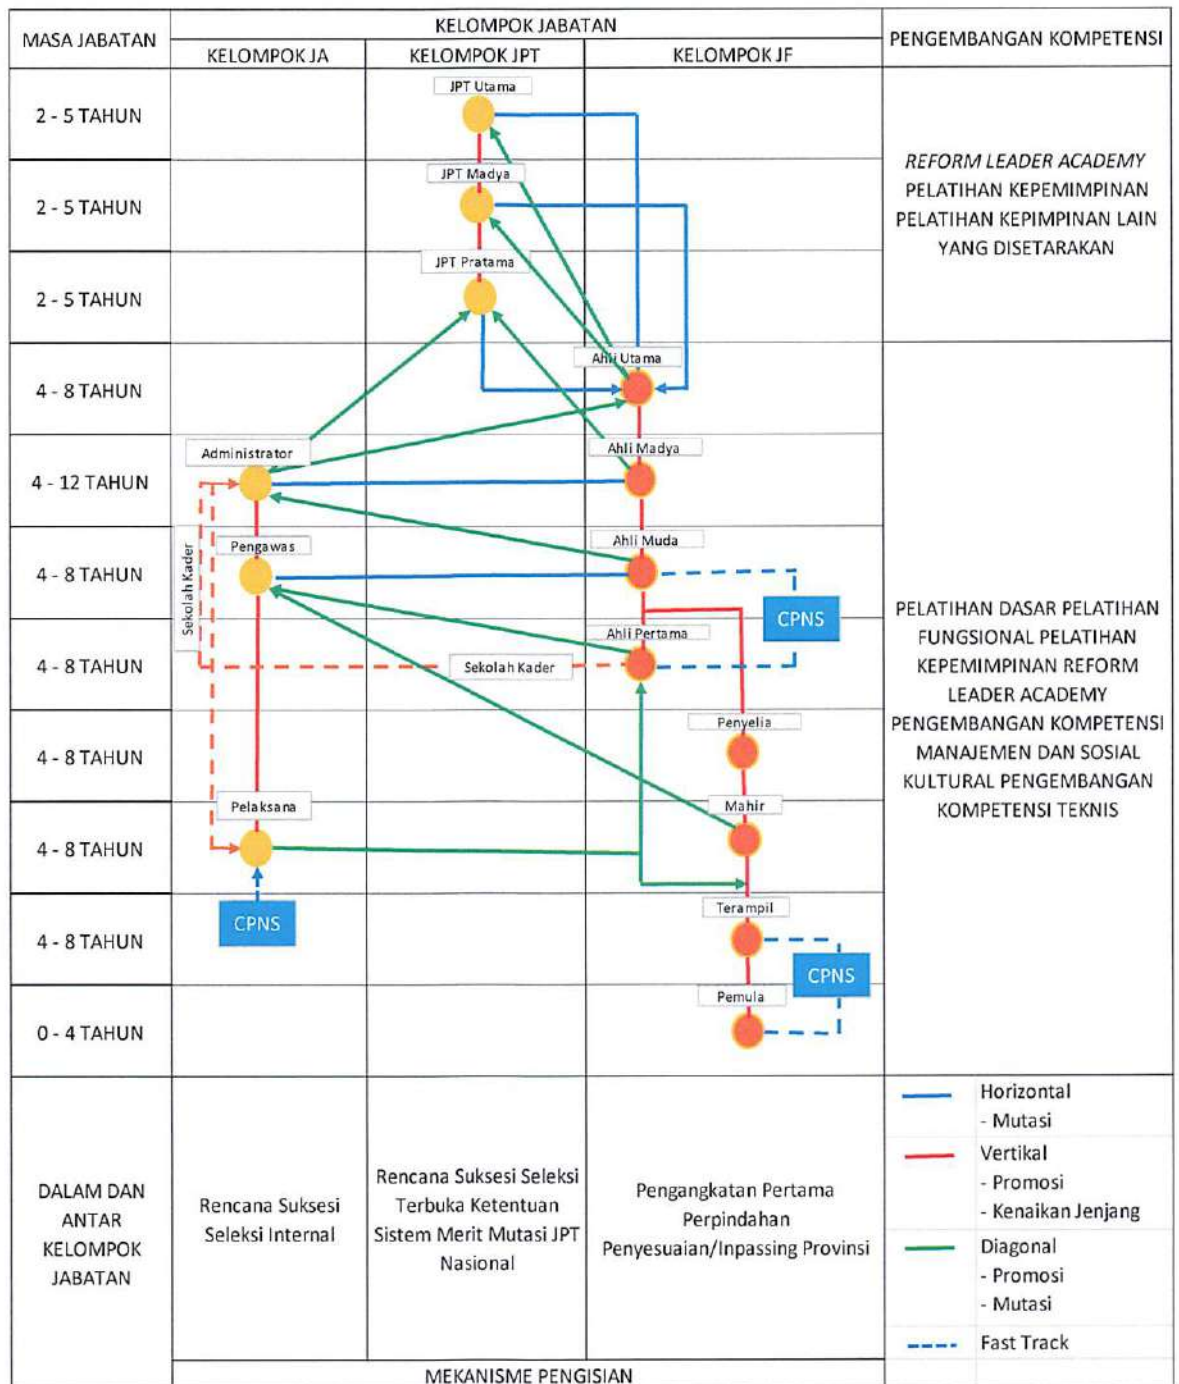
| MASA JABATAN | KELOMPOK JABATAN: KELOMPOK JA | KELOMPOK JPT | KELOMPOK JF | PENGEMBANGAN KOMPETENSI |
|---|---|---|---|---|
| 2 - 5 TAHUN | | JPT Utama | | REFORM LEADER ACADEMY PELATIHAN KEPEMIMPINAN PELATIHAN KEPIMPINAN LAIN YANG DISETARAKAN |
| 2 - 5 TAHUN | | JPT Madya | | |
| 2 - 5 TAHUN | | JPT Pratama | | |
| 4 - 8 TAHUN | | | Ahli Utama | PELATIHAN DASAR PELATIHAN FUNGSIONAL PELATIHAN KEPEMIMPINAN REFORM LEADER ACADEMY PENGEMBANGAN KOMPETENSI MANAJEMEN DAN SOSIAL KULTURAL PENGEMBANGAN KOMPETENSI TEKNIS |
| 4 - 12 TAHUN | Administrator | | Ahli Madya | |
| 4 - 8 TAHUN | Pengawas | | Ahli Muda | |
| 4 - 8 TAHUN | | Sekolah Kader | Ahli Pertama | |
| 4 - 8 TAHUN | | | Penyelia | |
| 4 - 8 TAHUN | Pelaksana | | Mahir | |
| 4 - 8 TAHUN | CPNS | | Terampil | |
| 0 - 4 TAHUN | | | Pemula | |
| DALAM DAN ANTAR KELOMPOK JABATAN | Rencana Suksesi Seleksi Internal | Rencana Suksesi Seleksi Terbuka Ketentuan Sistem Merit Mutasi JPT Nasional | Pengangkatan Pertama Perpindahan Penyesuaian/Inpassing Provinsi | Horizontal - Mutasi; Vertikal - Promosi - Kenaikan Jenjang; Diagonal - Promosi - Mutasi; Fast Track |

Sekolah Kader

CPNS

CPNS

MEKANISME PENGISIAN